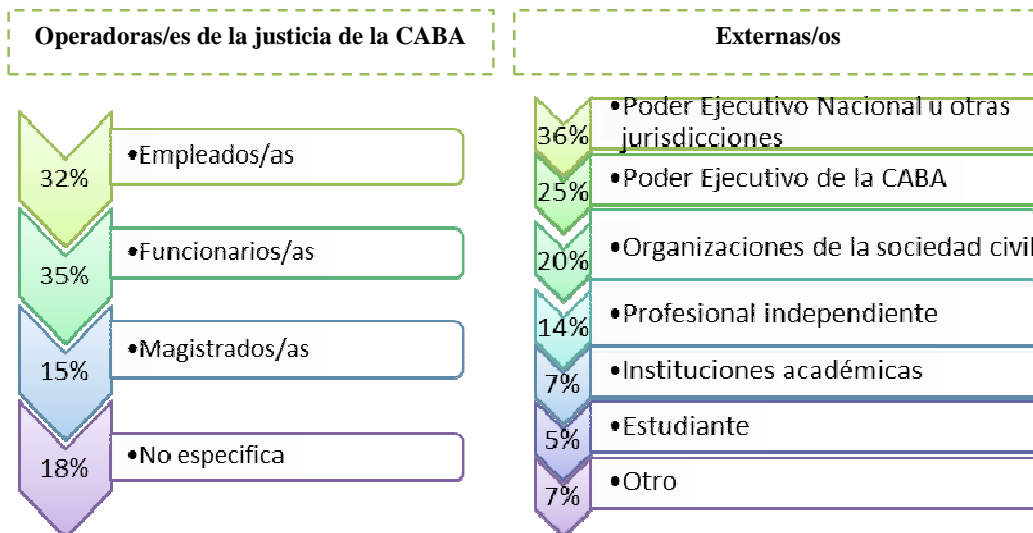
Operadoras/es de la justicia de la CABA

32% •Empleados/as

35% •Funcionarios/as

15% •Magistrados/as

18% •No especifica

Externas/os

36% •Poder Ejecutivo Nacional u otras jurisdicciones

25% •Poder Ejecutivo de la CABA

20% •Organizaciones de la sociedad civil

14% •Profesional independiente

7% •Instituciones académicas

5% •Estudiante

7% •Otro